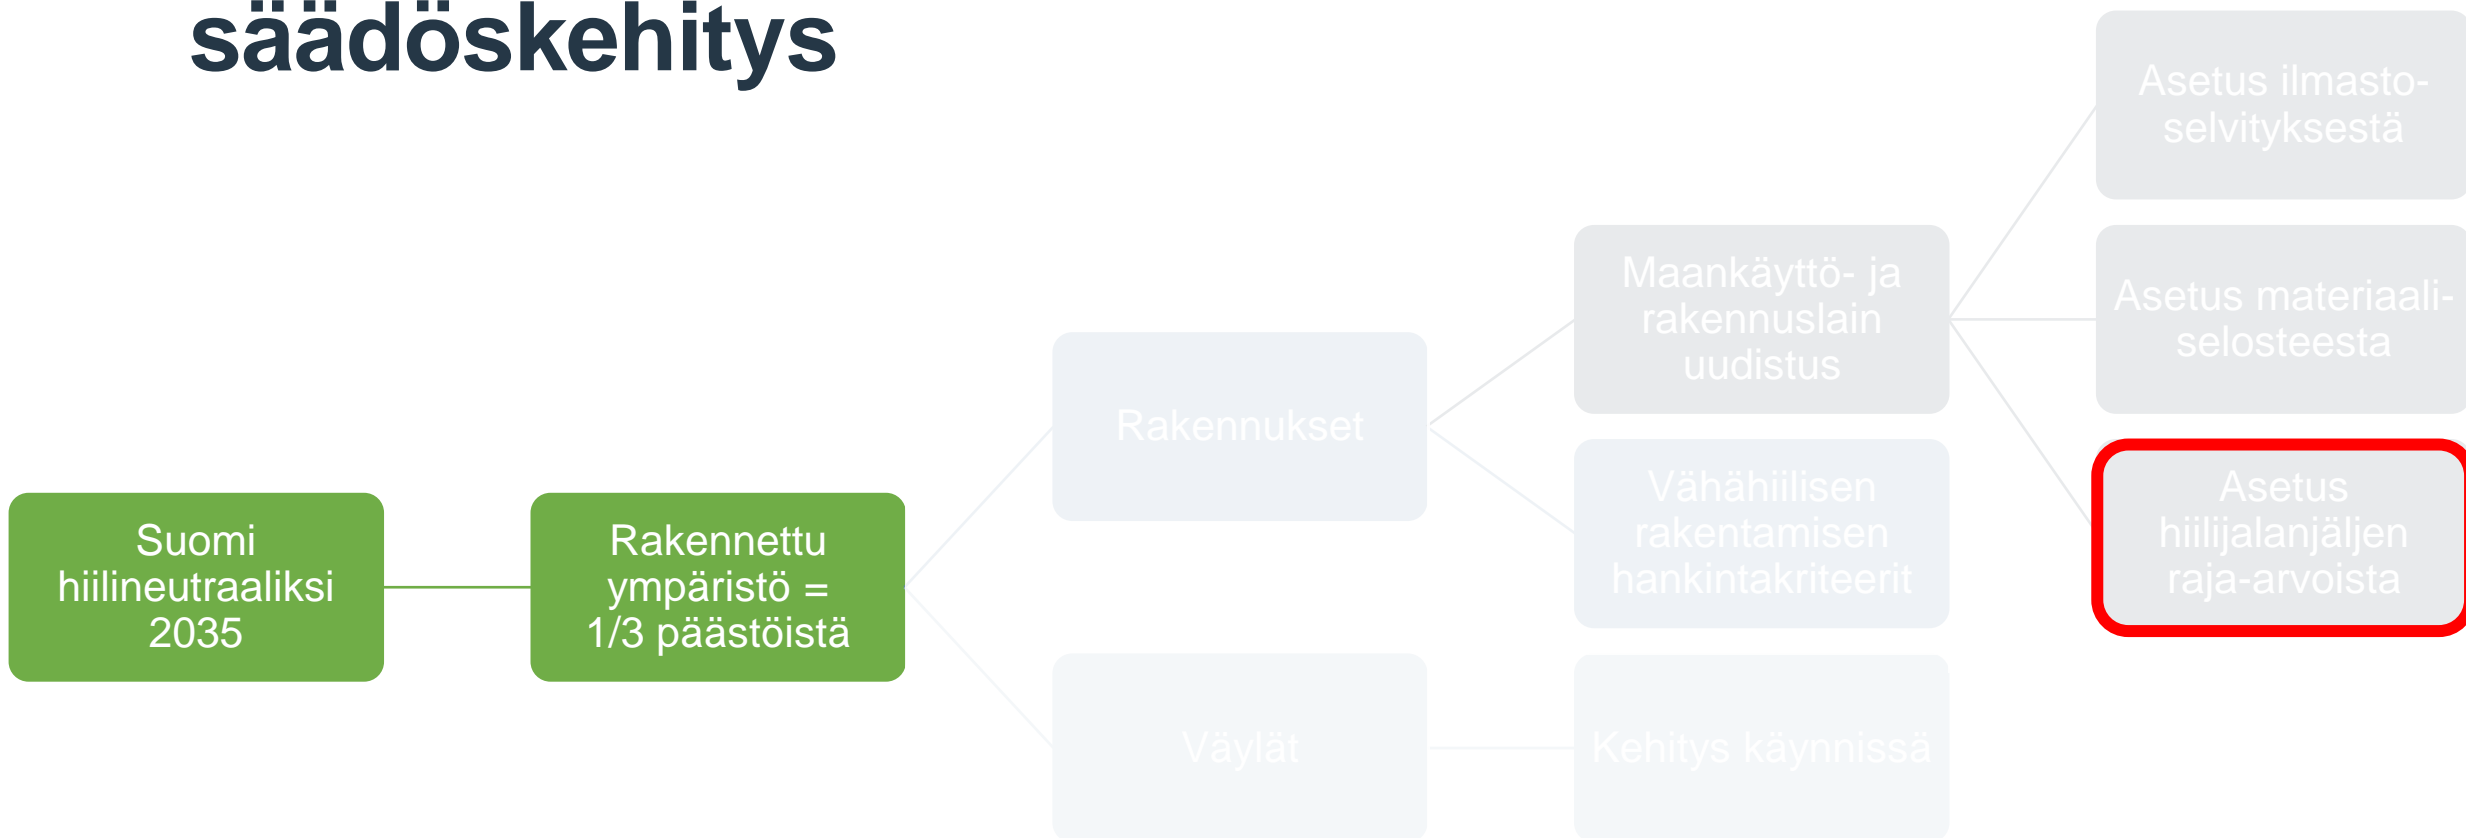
säädöskehitys

Suomi hiilineutraaliksi 2035

Rakennettu ympäristö = 1/3 päästöistä

Rakennukset

Väylät

Maankäyttö- ja rakennuslain uudistus

Vähähiilisen rakentamisen hankintakriteerit

Kehitys käynnissä

Asetus ilmasto-selvityksestä

Asetus materiaali-selosteesta

Asetus hiilijalanjäljen raja-arvoista